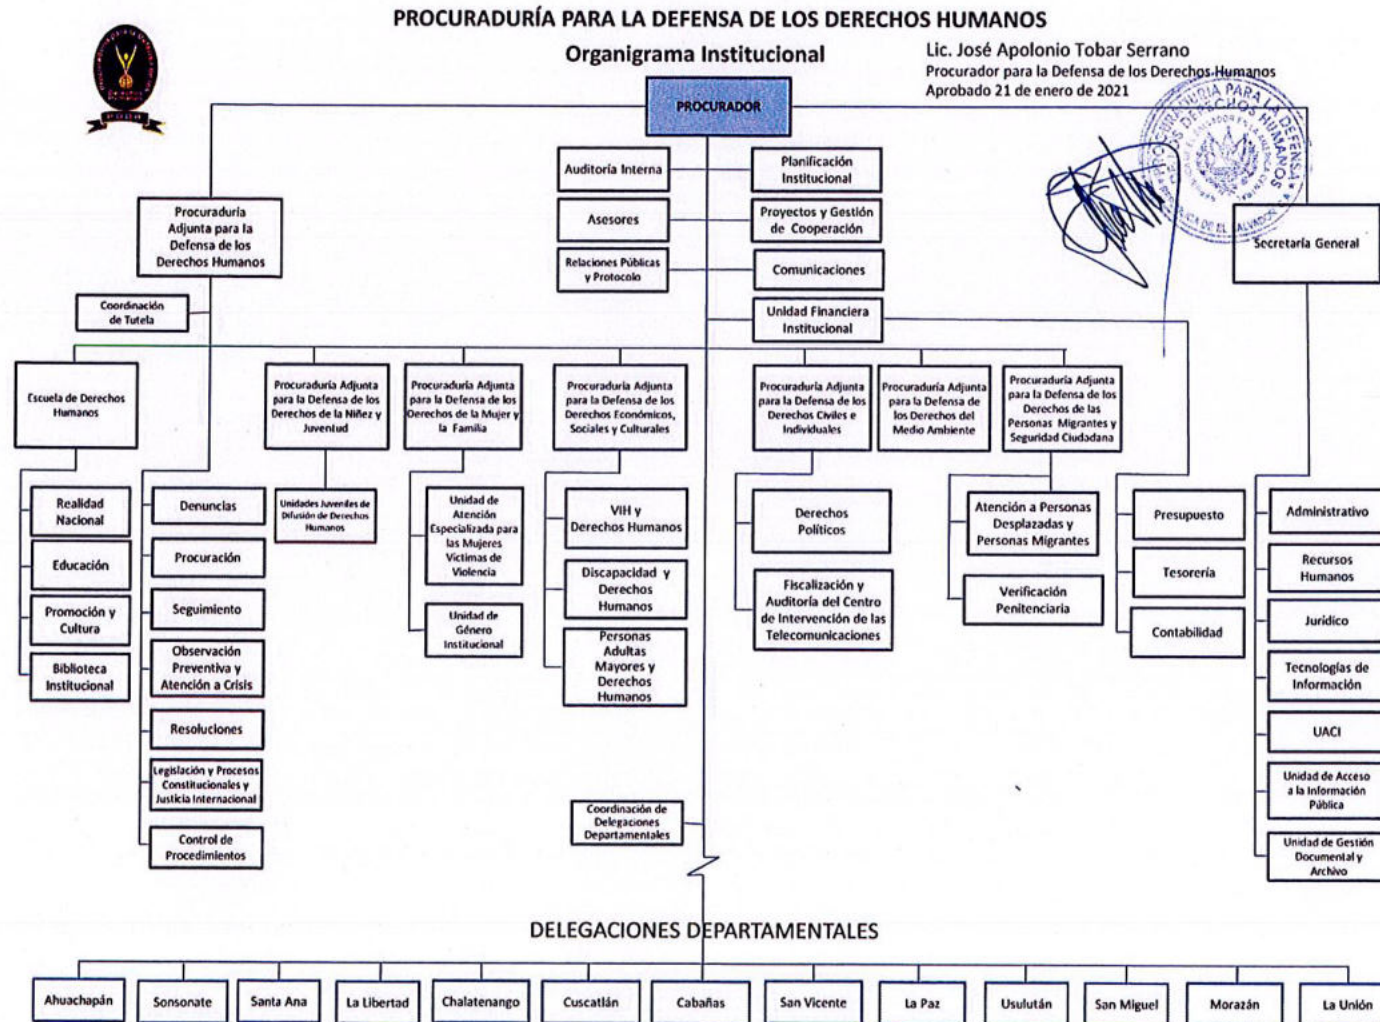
PROCURADURÍA PARA LA DEFENSA DE LOS DERECHOS HUMANOS

Organigrama Institucional

Lic. José Apolonio Tobar Serrano
Procurador para la Defensa de los Derechos Humanos
Aprobado 21 de enero de 2021

PDDH

PROCURADOR

Auditoría Interna

Planificación Institucional

Asesores

Proyectos y Gestión de Cooperación

Relaciones Públicas y Protocolo

Comunicaciones

Unidad Financiera Institucional

PROCURADURIA PARA LA DEFENSA DE LOS DERECHOS HUMANOS REPUBLICA DE EL SALVADOR

Secretaría General

Procuraduría Adjunta para la Defensa de los Derechos Humanos

Coordinación de Tutela

Escuela de Derechos Humanos

Procuraduría Adjunta para la Defensa de los Derechos de la Niñez y Juventud

Procuraduría Adjunta para la Defensa de los Derechos de la Mujer y la Familia

Procuraduría Adjunta para la Defensa de los Derechos Económicos, Sociales y Culturales

Procuraduría Adjunta para la Defensa de los Derechos Civiles e Individuales

Procuraduría Adjunta para la Defensa de los Derechos del Medio Ambiente

Procuraduría Adjunta para la Defensa de los Derechos de las Personas Migrantes y Seguridad Ciudadana

Realidad Nacional

Educación

Promoción y Cultura

Biblioteca Institucional

Denuncias

Procuración

Seguimiento

Observación Preventiva y Atención a Crisis

Resoluciones

Legislación y Procesos Constitucionales y Justicia Internacional

Control de Procedimientos

Unidades Juveniles de Difusión de Derechos Humanos

Unidad de Atención Especializada para las Mujeres Víctimas de Violencia

Unidad de Género Institucional

VIH y Derechos Humanos

Discapacidad y Derechos Humanos

Personas Adultas Mayores y Derechos Humanos

Derechos Políticos

Fiscalización y Auditoría del Centro de Intervención de las Telecomunicaciones

Atención a Personas Desplazadas y Personas Migrantes

Verificación Penitenciaria

Presupuesto

Tesorería

Contabilidad

Administrativo

Recursos Humanos

Jurídico

Tecnologías de Información

UACI

Unidad de Acceso a la Información Pública

Unidad de Gestión Documental y Archivo

Coordinación de Delegaciones Departamentales

DELEGACIONES DEPARTAMENTALES

Ahuachapán | Sonsonate | Santa Ana | La Libertad | Chalatenango | Cuscatlán | Cabañas | San Vicente | La Paz | Usulután | San Miguel | Morazán | La Unión